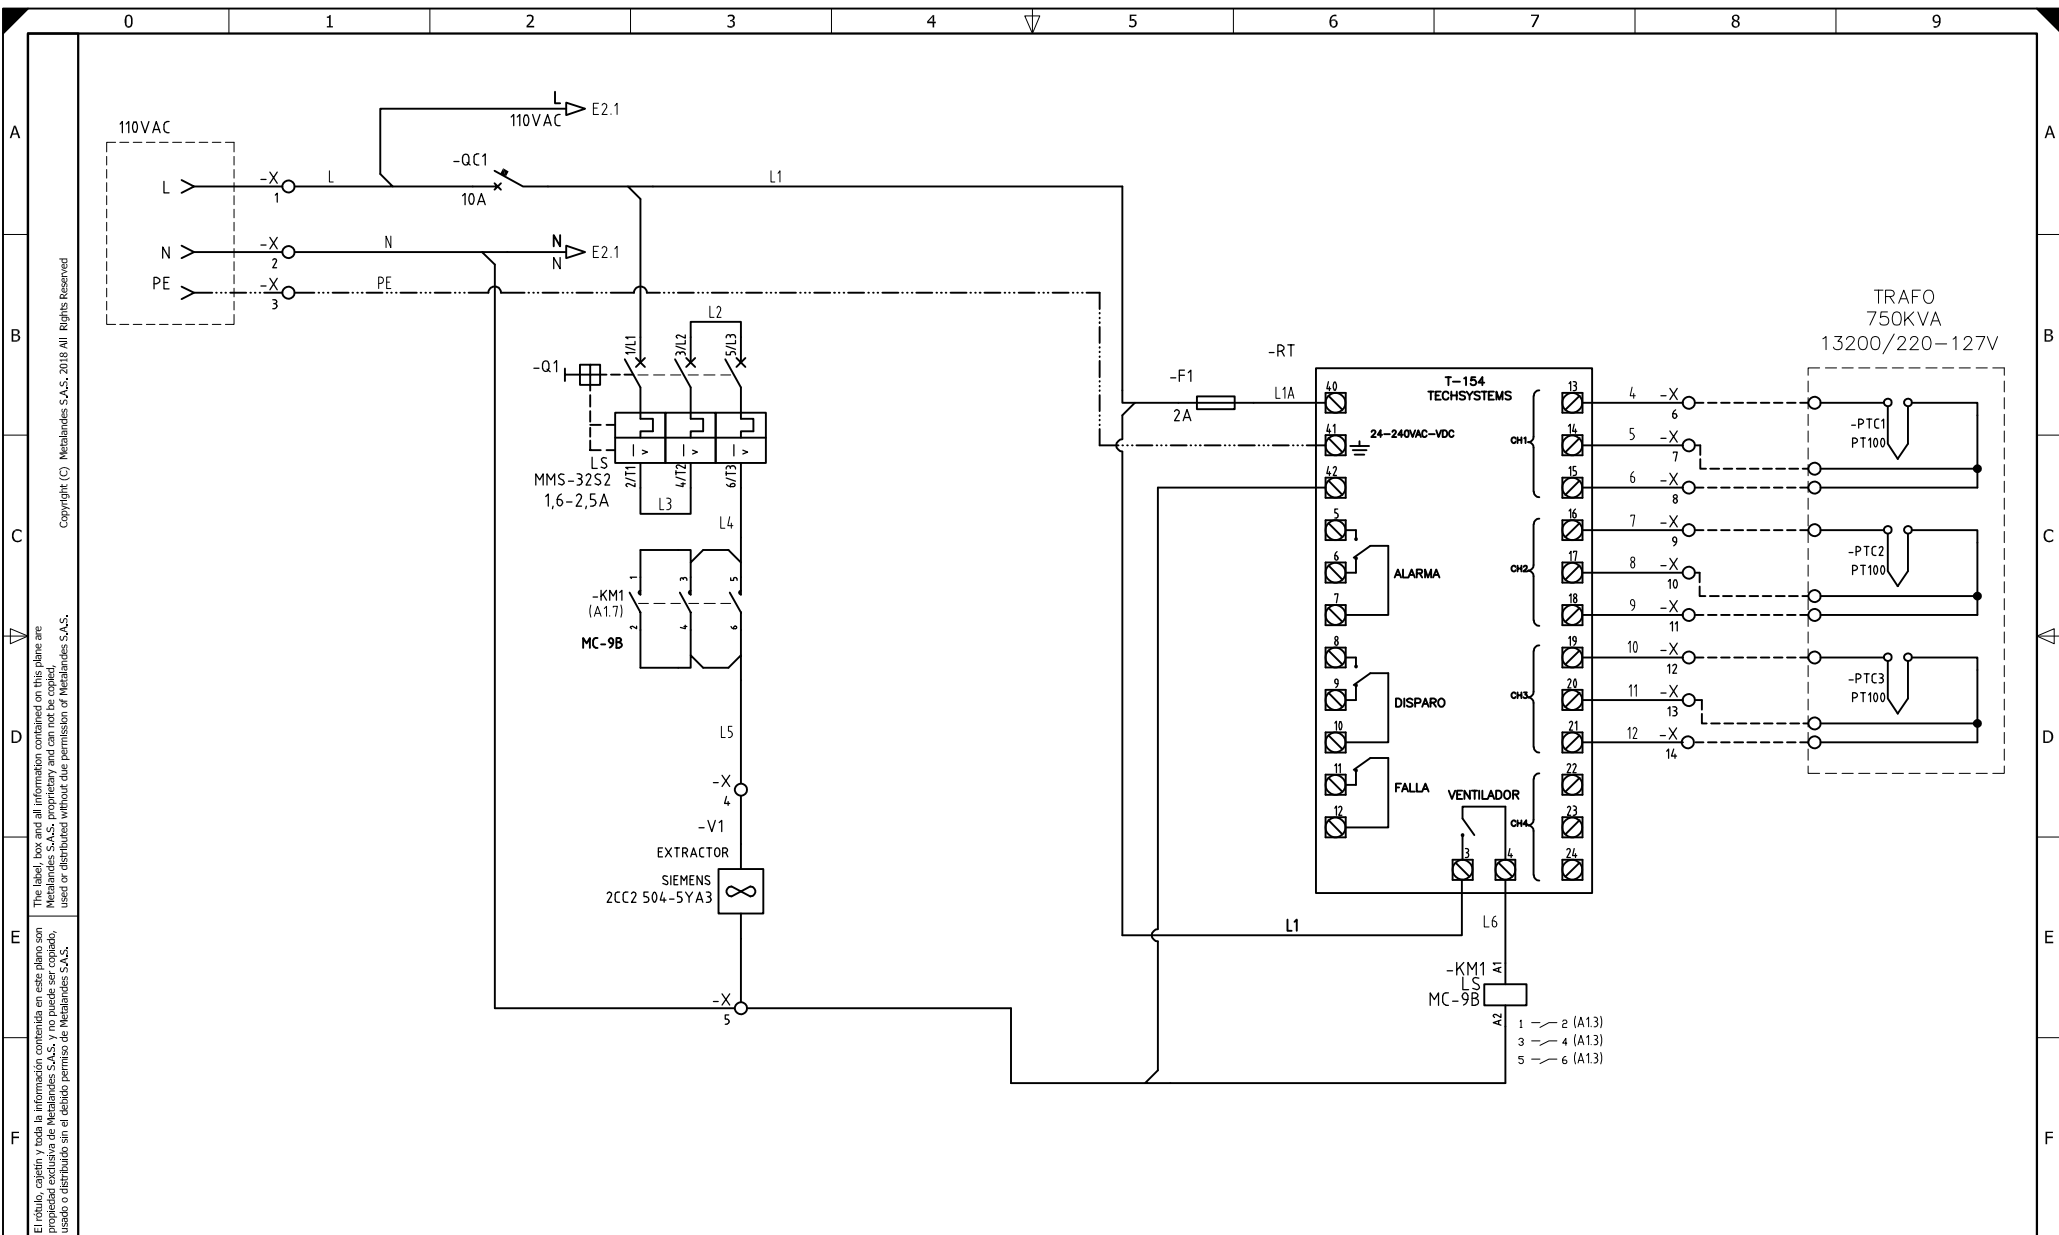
0 1 2 3 4 5 6 7 8 9

A B C D E F

Copyright (C) Metalandes S.A.S. 2018 All Rights Reserved

The label, box and all information contained on this plane are Metalandes S.A.S. proprietary and can not be copied, used or distributed without due permission of Metalandes S.A.S.

El rótulo, cajetín y toda la información contenida en este plano son propiedad exclusiva de Metalandes S.A.S. y no puede ser copiado, usado o distribuido sin el debido permiso de Metalandes S.A.S.

110VAC
L
N
PE
-X 1
-X 2
-X 3
L
N
PE
L 110VAC E2.1
N N E2.1
-QC1
10A
L1
L2
-Q1
1/L1 3/L2 5/L3
2/T1 4/T2 6/T3
LS
MMS-32S2
1,6-2,5A
L3
L4
-KM1
(A1.7)
MC-9B
1 3 5
2 4 6
L5
-X 4
-V1
EXTRACTOR
SIEMENS
2CC2 504-5YA3
-X 5
-F1
2A
L1A
-RT
T-154
TECHSYSTEMS
40
41 24-240VAC-VDC
42
5
6
7
ALARMA
8
9
10
DISPARO
11
12
FALLA
VENTILADOR
3 4
13 14 15 CH1
16 17 18 CH2
19 20 21 CH3
22 23 24 CH4
4 -X 6
5 -X 7
6 -X 8
7 -X 9
8 -X 10
9 -X 11
10 -X 12
11 -X 13
12 -X 14
TRAFO
750KVA
13200/220-127V
-PTC1 PT100
-PTC2 PT100
-PTC3 PT100
L1
L6
-KM1
LS
MC-9B
A1
A2
1 — 2 (A1.3)
3 — 4 (A1.3)
5 — 6 (A1.3)